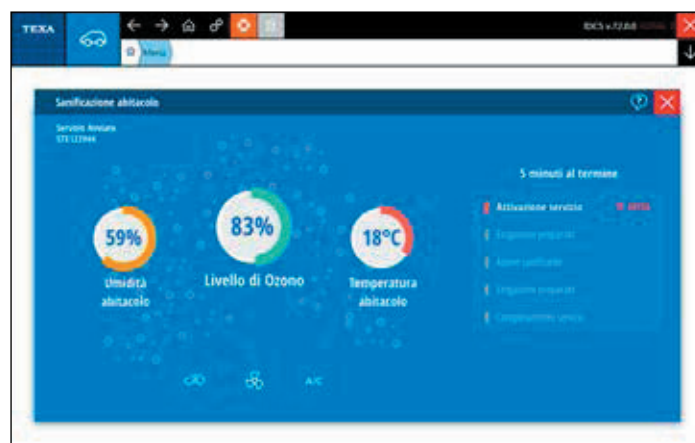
TEXA

IDC5 v.72.0.0 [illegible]

Menu

Sanificazione abitacolo

Servizio Avviato
STE123944

59%
Umidità abitacolo

83%
Livello di Ozono

18°C
Temperatura abitacolo

A/C

5 minuti al termine

Attivazione servizio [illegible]
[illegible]
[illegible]
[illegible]
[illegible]